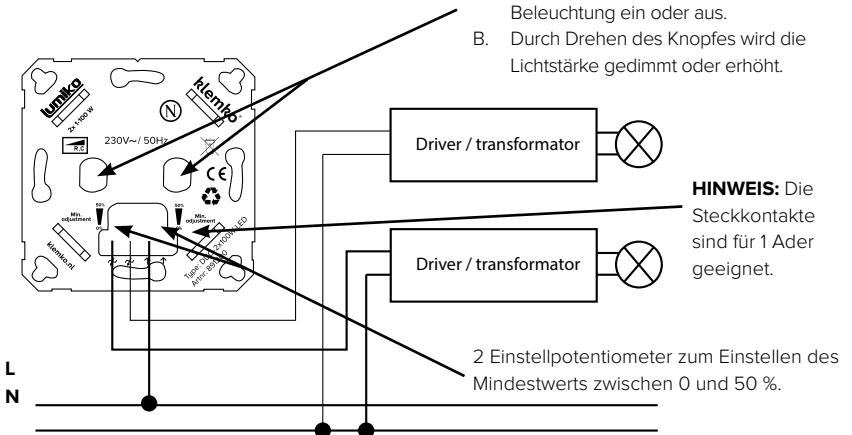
Beleuchtung ein oder aus.

B. Durch Drehen des Knopfes wird die Lichtstärke gedimmt oder erhöht.

lumiko

2x 1-100 W

klemko

230V~/ 50Hz

R,C

CE

50%

Min. adjustment

50%

Min. adjustment

klemko.nl

Type: DUO 2x100W LED

Artnr. 8

Driver / transformator

Driver / transformator

HINWEIS: Die Steckkontakte sind für 1 Ader geeignet.

L

N

2 Einstellpotentiometer zum Einstellen des Mindestwerts zwischen 0 und 50 %.